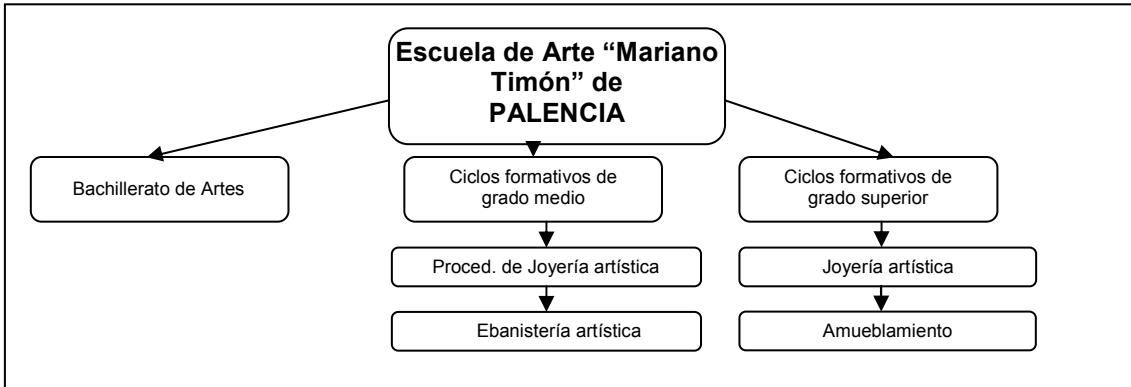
Escuela de Arte "Mariano Timón" de PALENCIA

Bachillerato de Artes

Ciclos formativos de grado medio

Proced. de Joyería artística

Ebanistería artística

Ciclos formativos de grado superior

Joyería artística

Amueblamiento